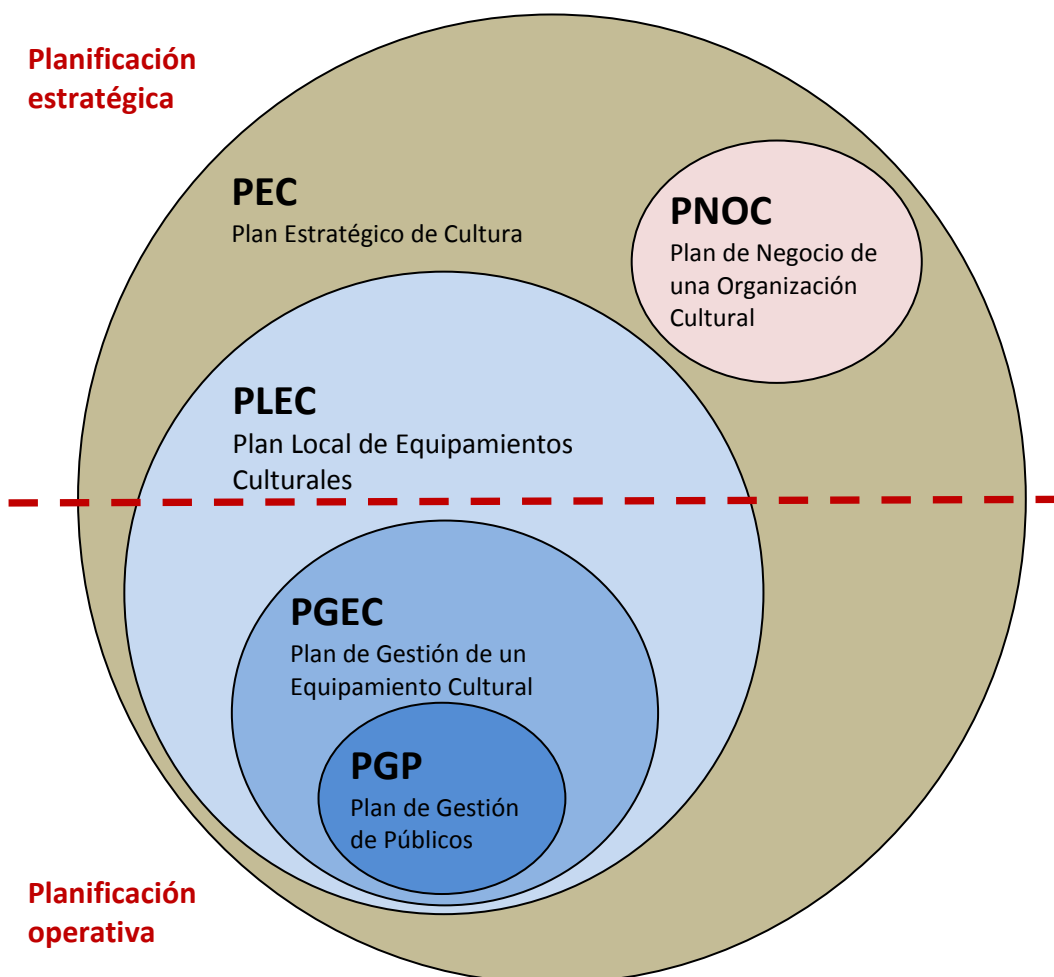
Planificación estratégica

PEC
Plan Estratégico de Cultura

PNOC
Plan de Negocio de una Organización Cultural

PLEC
Plan Local de Equipamientos Culturales

PGEC
Plan de Gestión de un Equipamiento Cultural

PGP
Plan de Gestión de Públicos

Planificación operativa